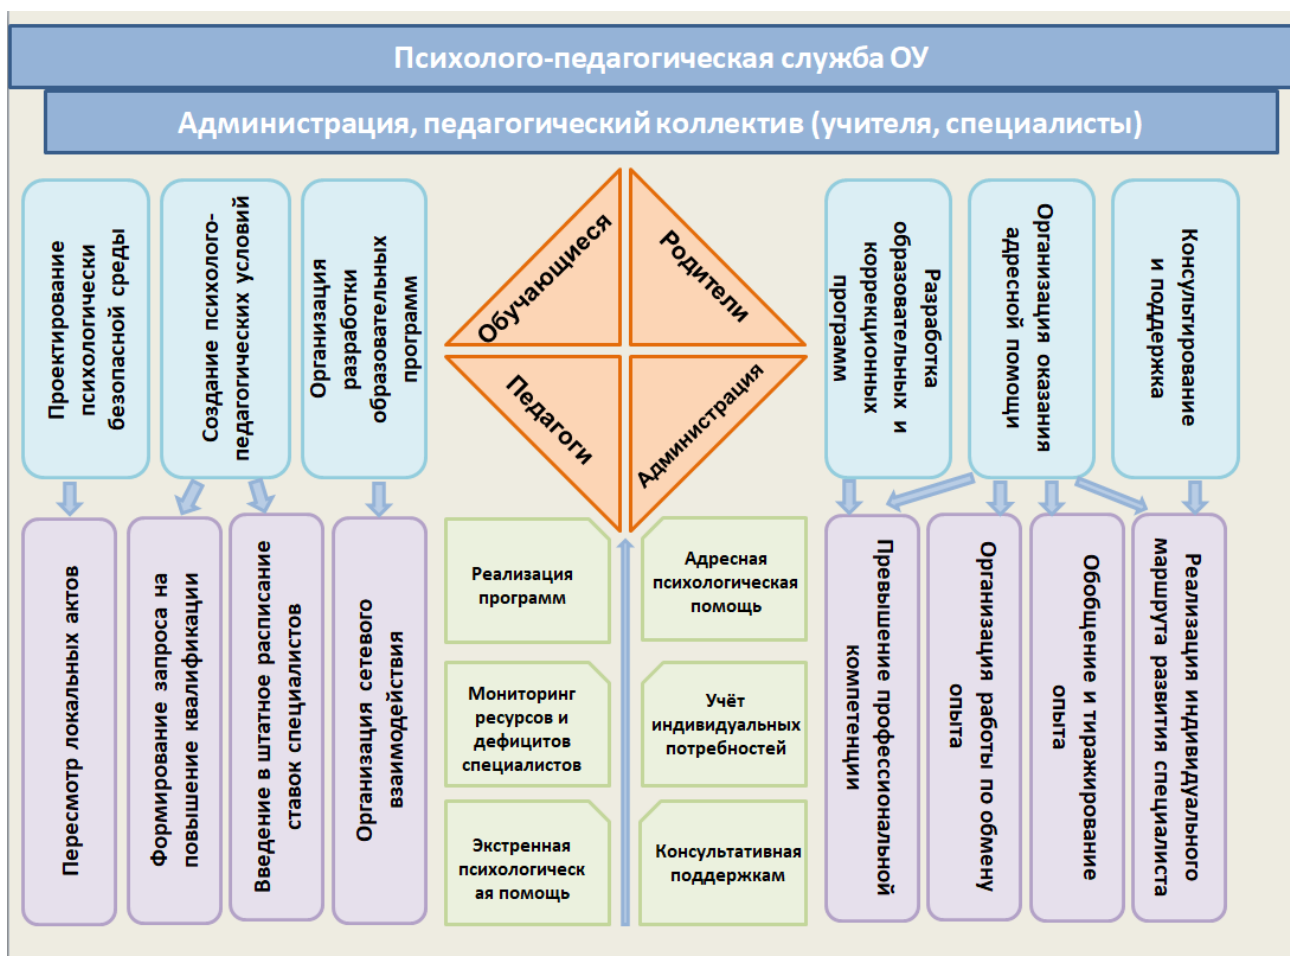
Психолого-педагогическая служба ОУ

Администрация, педагогический коллектив (учителя, специалисты)

Проектирование психологически безопасной среды

Создание психолого-педагогических условий

Организация разработки образовательных программ

Обучающиеся

Родители

Педагоги

Администрация

Разработка образовательных и коррекционных программ

Организация оказания адресной помощи

Консультирование и поддержка

Пересмотр локальных актов

Формирование запроса на повышение квалификации

Введение в штатное расписание ставок специалистов

Организация сетевого взаимодействия

Реализация программ

Мониторинг ресурсов и дефицитов специалистов

Экстренная психологическая помощь

Адресная психологическая помощь

Учёт индивидуальных потребностей

Консультативная поддержкам

Превышение профессиональной компетенции

Организация работы по обмену опыта

Обобщение и тиражирование опыта

Реализация индивидуального маршрута развития специалиста